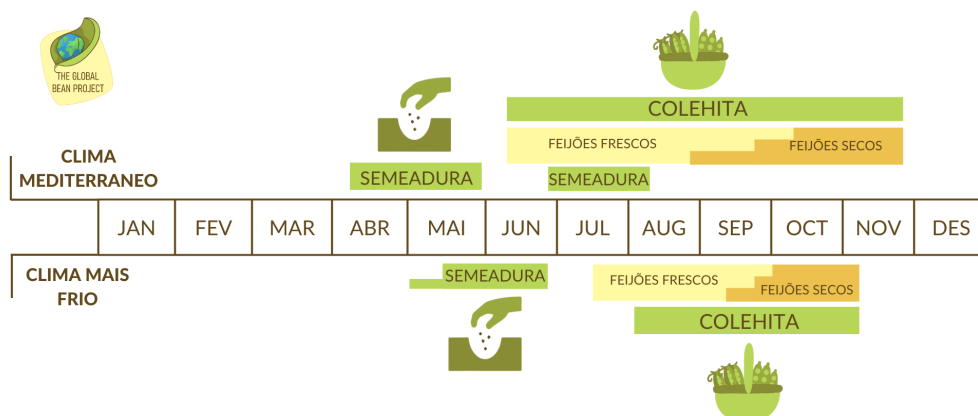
THE GLOBAL BEAN PROJECT

COLEHITA

FEIJÕES FRESCOS

FEIJÕES SECOS

CLIMA MEDITERRANEO

SEMEADURA

SEMEADURA

| JAN | FEV | MAR | ABR | MAI | JUN | JUL | AUG | SEP | OCT | NOV | DES |
|---|---|---|---|---|---|---|---|---|---|---|---|

CLIMA MAIS FRIO

SEMEADURA

FEIJÕES FRESCOS

FEIJÕES SECOS

COLEHITA